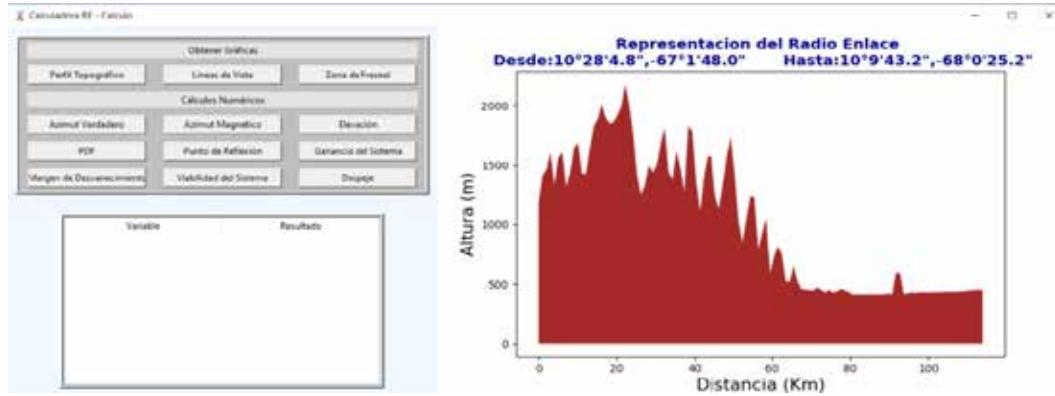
Calculadora RF - Cálculo

Obtener Gráficas

Perfil Topográfico | Líneas de Vista | Zona de Fresnel

Cálculos Numéricos

Azimut Verdadero | Azimut Magnetico | Elevación

PDF | Punto de Reflexión | Ganancia del Sistema

Margen de Desvanecimiento | Viabilidad del Sistema | Despeje

| Variable | Resultado |
|---|---|

Representacion del Radio Enlace
Desde:10°28'4.8",-67°1'48.0"  Hasta:10°9'43.2",-68°0'25.2"

Altura (m)

2000
1500
1000
500
0

0 20 40 60 80 100

Distancia (Km)